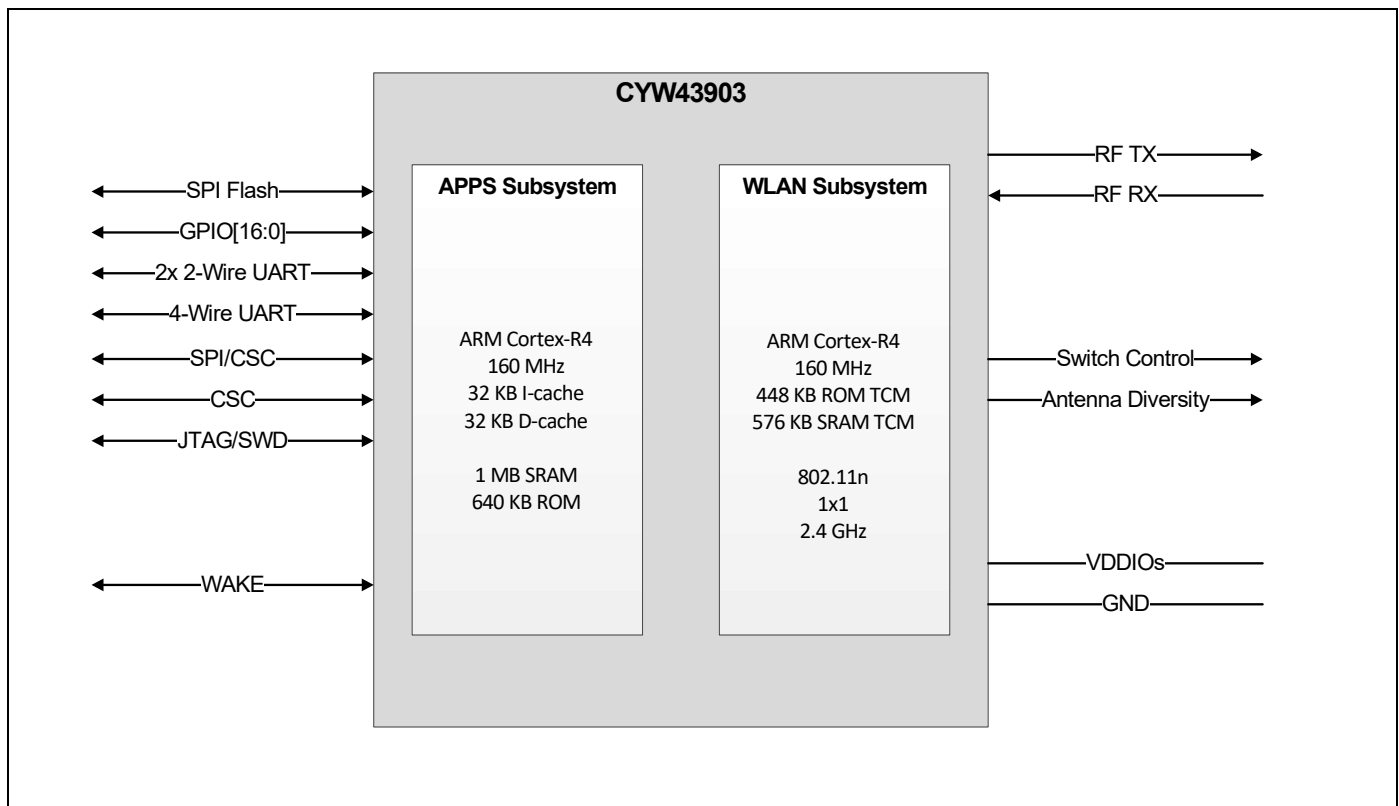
CYW43903

SPI Flash
GPIO[16:0]
2x 2-Wire UART
4-Wire UART
SPI/CSC
CSC
JTAG/SWD
WAKE

APPS Subsystem

ARM Cortex-R4
160 MHz
32 KB I-cache
32 KB D-cache

1 MB SRAM
640 KB ROM

WLAN Subsystem

ARM Cortex-R4
160 MHz
448 KB ROM TCM
576 KB SRAM TCM

802.11n
1x1
2.4 GHz

RF TX
RF RX
Switch Control
Antenna Diversity
VDDIOs
GND